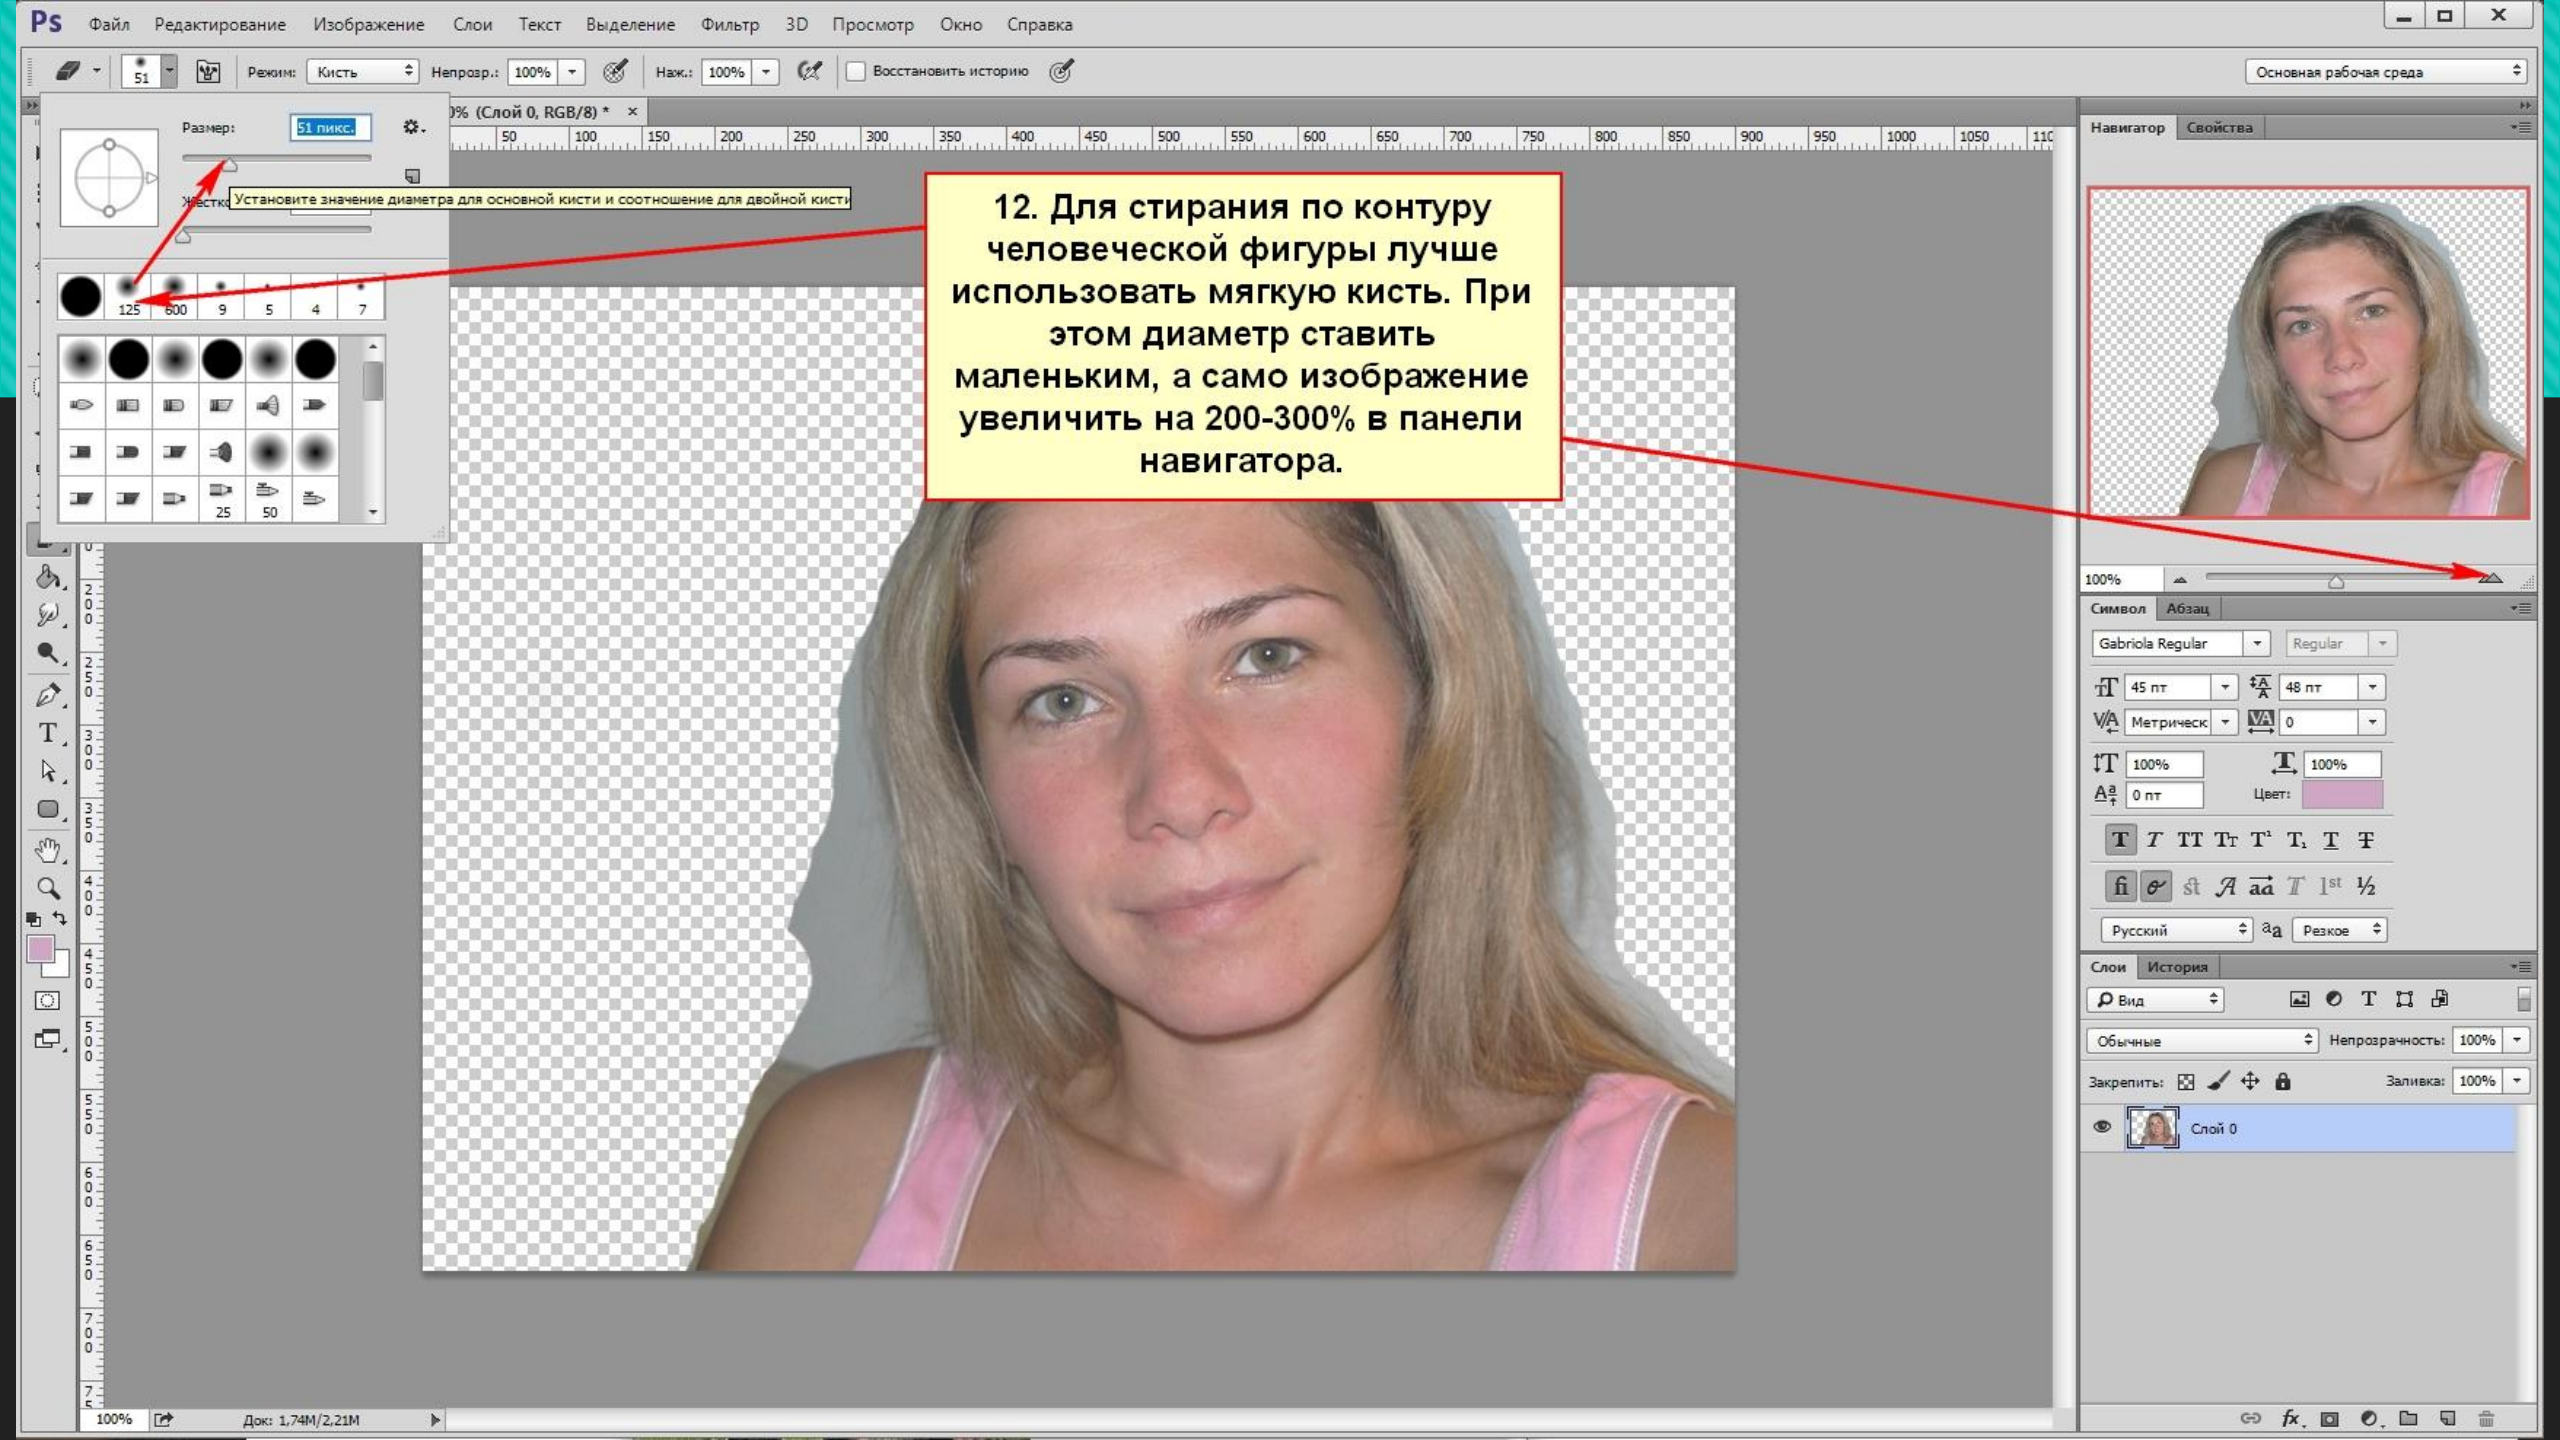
Ps Файл Редактирование Изображение Слои Текст Выделение Фильтр 3D Просмотр Окно Справка

51 Режим: Кисть Непрозр.: 100% Наж.: 100% Восстановить историю

Основная рабочая среда

Размер: 51 пикс.

Жестк

Установите значение диаметра для основной кисти и соотношение для двойной кисти

125 600 9 5 4 7

25 50

0% (Слой 0, RGB/8) * ×

50 100 150 200 250 300 350 400 450 500 550 600 650 700 750 800 850 900 950 1000 1050 110

12. Для стирания по контуру человеческой фигуры лучше использовать мягкую кисть. При этом диаметр ставить маленьким, а само изображение увеличить на 200-300% в панели навигатора.

Навигатор Свойства

100%

Символ Абзац

Gabriola Regular Regular

45 пт 48 пт

Метрическ 0

100% 100%

0 пт Цвет:

Русский Резкое

Слои История

Вид

Обычные Непрозрачность: 100%

Закрепить: Заливка: 100%

Слой 0

100% Док: 1,74M/2,21M